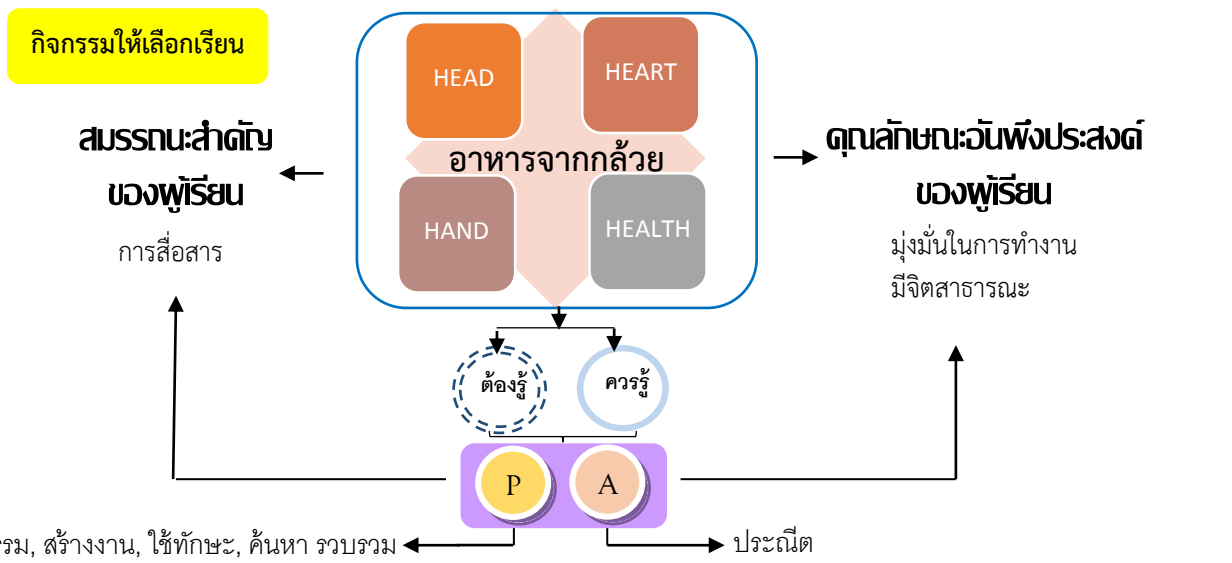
กิจกรรมให้เลือกเรียน

สมรรถนะสำคัญของผู้เรียน

การสื่อสาร

HEAD

HEART

อาหารจากกล้วย

HAND

HEALTH

คุณลักษณะอันพึงประสงค์ของผู้เรียน

มุ่งมั่นในการทำงาน
มีจิตสาธารณะ

ต้องรู้

ควรรู้

P

A

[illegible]รม, สร้างงาน, ใช้ทักษะ, ค้นหา รวบรวม

ประณีต